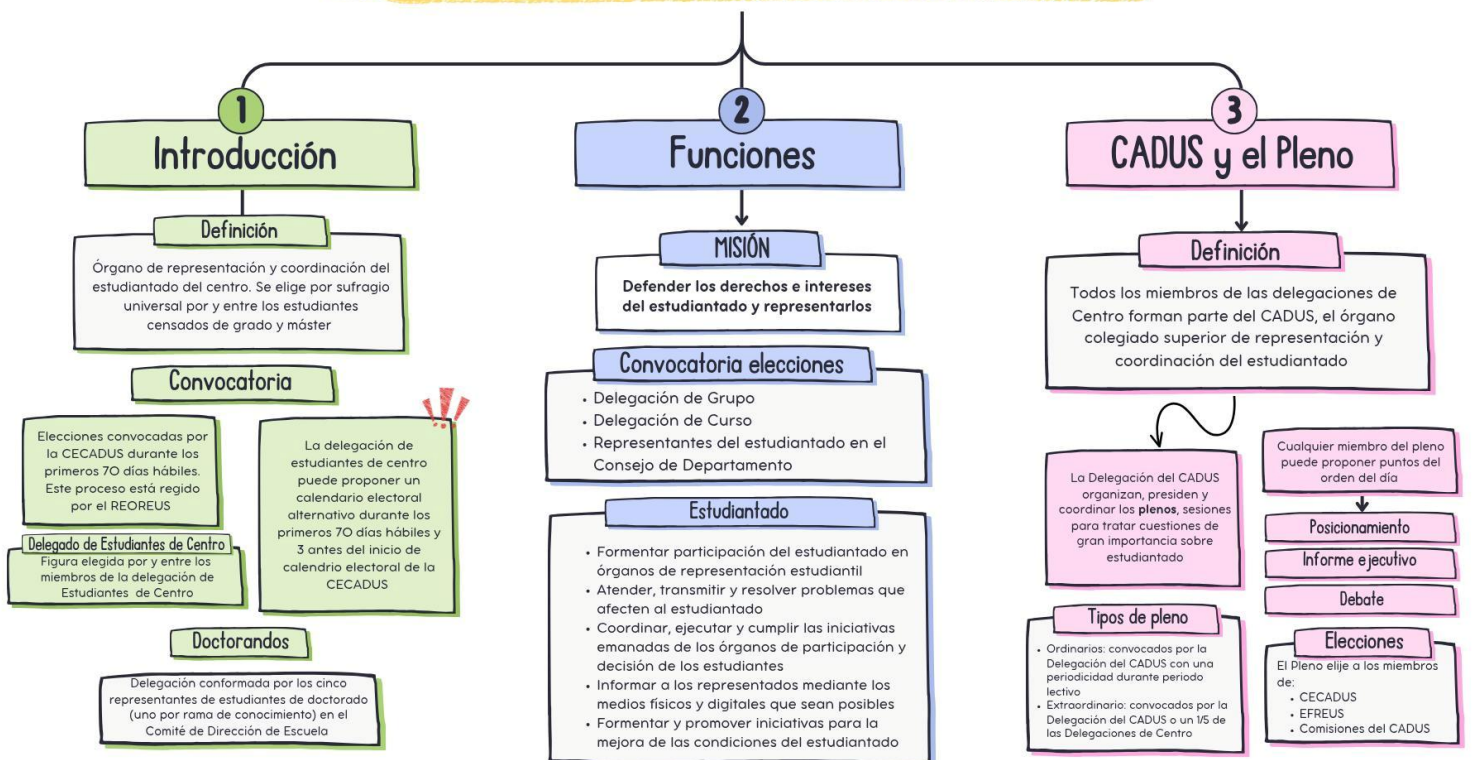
1
Introducción

Definición
Órgano de representación y coordinación del estudiantado del centro. Se elige por sufragio universal por y entre los estudiantes censados de grado y máster

Convocatoria
Elecciones convocadas por la CECADUS durante los primeros 70 días hábiles. Este proceso está regido por el REOREUS

Delegado de Estudiantes de Centro
Figura elegida por y entre los miembros de la delegación de Estudiantes de Centro

La delegación de estudiantes de centro puede proponer un calendario electoral alternativo durante los primeros 70 días hábiles y 3 antes del inicio de calendario electoral de la CECADUS

Doctorandos
Delegación conformada por los cinco representantes de estudiantes de doctorado (uno por rama de conocimiento) en el Comité de Dirección de Escuela

2
Funciones

MISIÓN
Defender los derechos e intereses del estudiantado y representarlos

Convocatoria elecciones
- Delegación de Grupo
- Delegación de Curso
- Representantes del estudiantado en el Consejo de Departamento

Estudiantado
- Formentar participación del estudiantado en órganos de representación estudiantil
- Atender, transmitir y resolver problemas que afecten al estudiantado
- Coordinar, ejecutar y cumplir las iniciativas emanadas de los órganos de participación y decisión de los estudiantes
- Informar a los representados mediante los medios físicos y digitales que sean posibles
- Formentar y promover iniciativas para la mejora de las condiciones del estudiantado

3
CADUS y el Pleno

Definición
Todos los miembros de las delegaciones de Centro forman parte del CADUS, el órgano colegiado superior de representación y coordinación del estudiantado

La Delegación del CADUS organizan, presiden y coordinar los plenos, sesiones para tratar cuestiones de gran importancia sobre estudiantado

Tipos de pleno
- Ordinarios: convocados por la Delegación del CADUS con una periodicidad durante periodo lectivo
- Extraordinario: convocados por la Delegación del CADUS o un 1/5 de las Delegaciones de Centro

Cualquier miembro del pleno puede proponer puntos del orden del día

Posicionamiento
Informe ejecutivo
Debate

Elecciones
El Pleno elije a los miembros de:
- CECADUS
- EFREUS
- Comisiones del CADUS